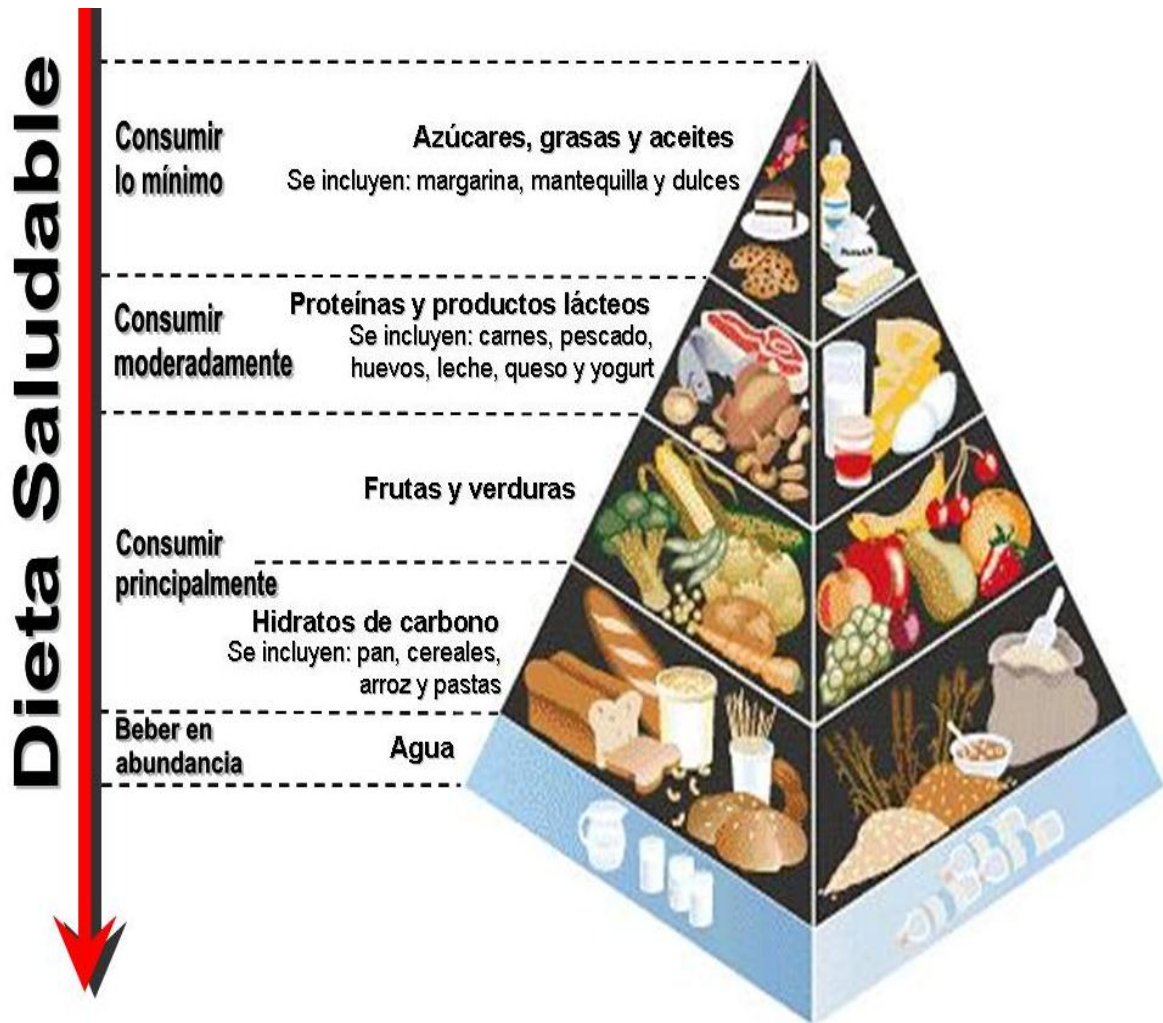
Dieta Saludable

Consumir lo mínimo

Azúcares, grasas y aceites
Se incluyen: margarina, mantequilla y dulces

Consumir moderadamente

Proteínas y productos lácteos
Se incluyen: carnes, pescado, huevos, leche, queso y yogurt

Frutas y verduras

Consumir principalmente

Hidratos de carbono
Se incluyen: pan, cereales, arroz y pastas

Beber en abundancia

Agua